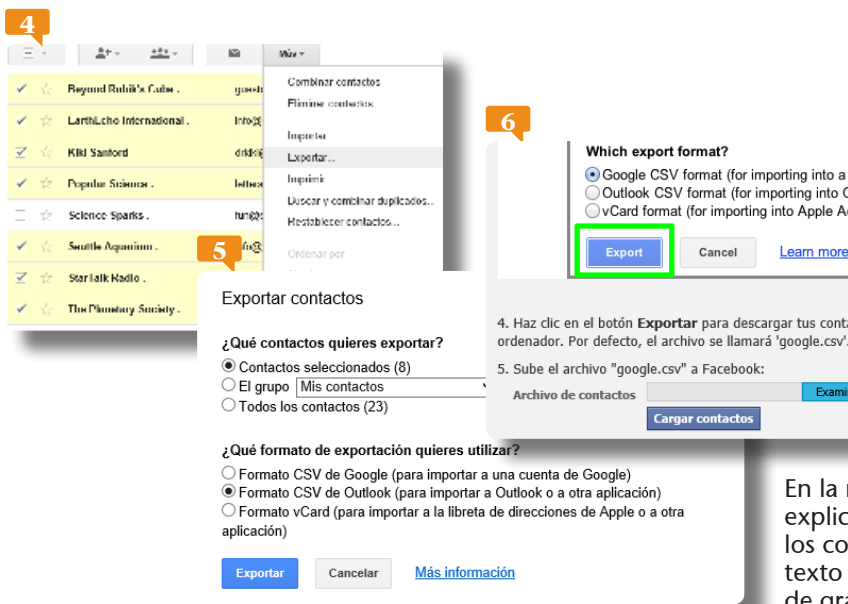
4

Más

Beyond Rubik's Cube .
LarthLcho International .
Kiki Sanford
Popular Science .
Science Sparks .
Seattle Aquarium .
StarTalk Radio .
The Planetary Society .

Combinar contactos
Eliminar contactos
Importar...
Exportar...
Imprimir
Buscar y combinar duplicados...
Restablecer contactos...
Ordenar por

6

Which export format?
Google CSV format (for importing into a
Outlook CSV format (for importing into O
vCard format (for importing into Apple Ac

Export
Cancel
Learn more

4. Haz clic en el botón **Exportar** para descargar tus conta ordenador. Por defecto, el archivo se llamará 'google.csv'.

5. Sube el archivo "google.csv" a Facebook:

Archivo de contactos
Exami
Cargar contactos

5

Exportar contactos

¿Qué contactos quieres exportar?
Contactos seleccionados (8)
El grupo Mis contactos
Todos los contactos (23)

¿Qué formato de exportación quieres utilizar?
Formato CSV de Google (para importar a una cuenta de Google)
Formato CSV de Outlook (para importar a Outlook o a otra aplicación)
Formato vCard (para importar a la libreta de direcciones de Apple o a otra aplicación)

Exportar
Cancelar
Más información

En la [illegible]
explic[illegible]
los co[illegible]
texto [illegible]
de gra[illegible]